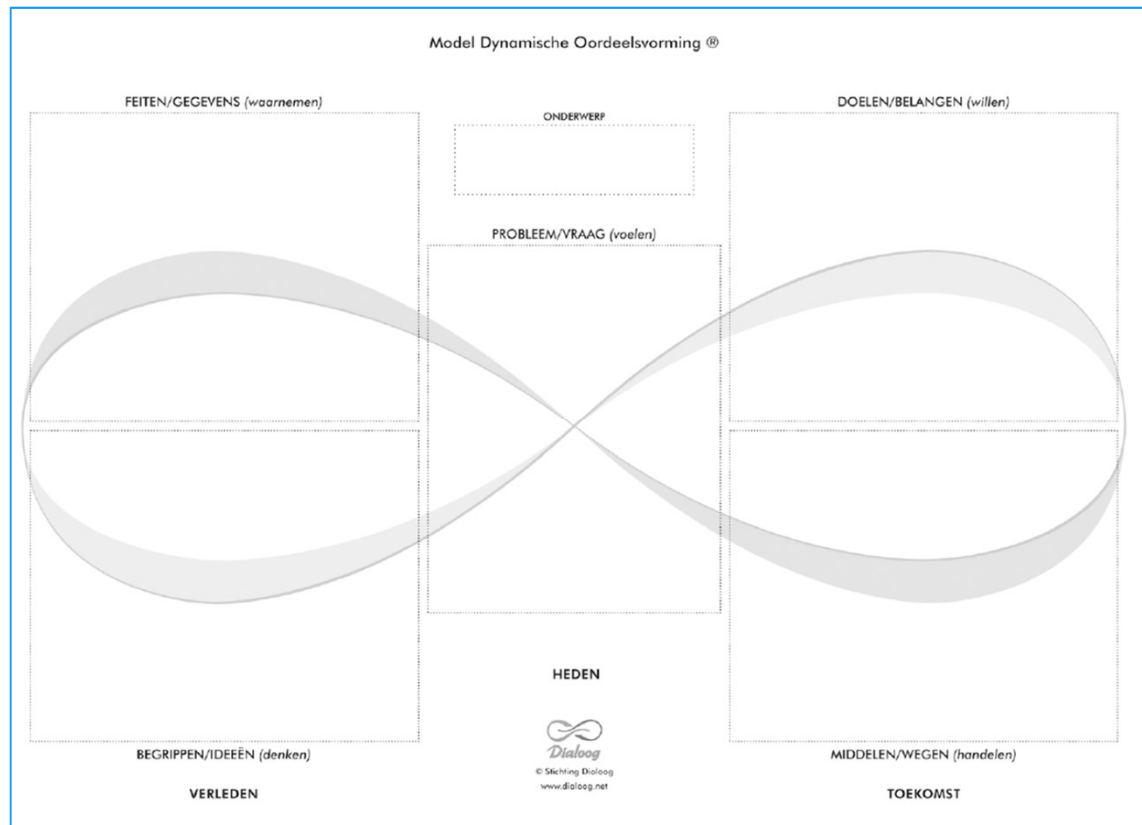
Model Dynamische Oordeelsvorming ®

FEITEN/GEGEVENS (waarnemen)

ONDERWERP

DOELEN/BELANGEN (willen)

PROBLEEM/VRAAG (voelen)

HEDEN

BEGRIPPEN/IDEEËN (denken)

VERLEDEN

Dialoog
© Stichting Dialoog
www.dialoog.net

MIDDELEN/WEGEN (handelen)

TOEKOMST